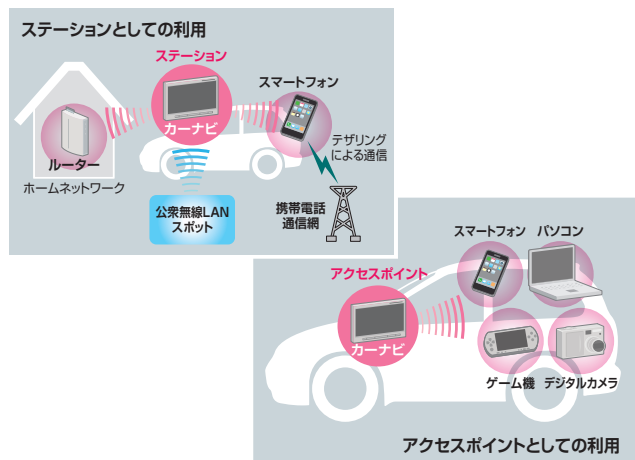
ステーションとしての利用

ステーション

スマートフォン

カーナビ

ルーター

ホームネットワーク

テザリングによる通信

公衆無線LANスポット

携帯電話通信網

スマートフォン

パソコン

アクセスポイント

カーナビ

ゲーム機

デジタルカメラ

アクセスポイントとしての利用